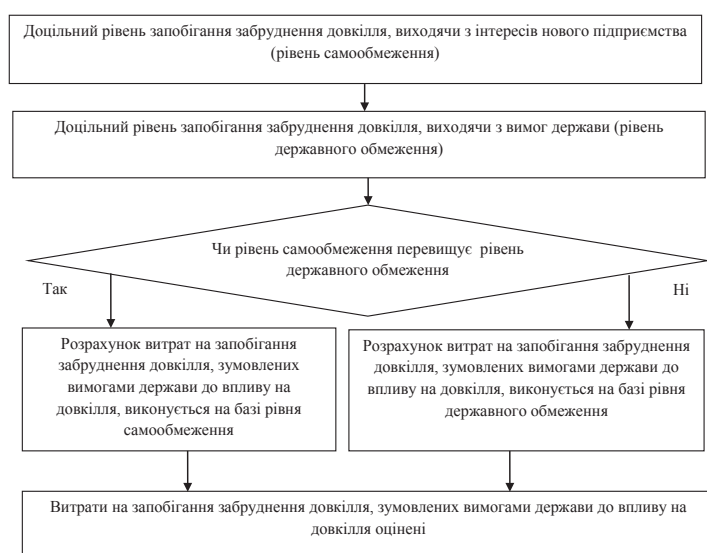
Доцільний рівень запобігання забруднення довкілля, виходячи з інтересів нового підприємства (рівень самообмеження)

Доцільний рівень запобігання забруднення довкілля, виходячи з вимог держави (рівень державного обмеження)

Чи рівень самообмеження перевищує рівень державного обмеження

Так

Ні

Розрахунок витрат на запобігання забруднення довкілля, зумовлених вимогами держави до впливу на довкілля, виконується на базі рівня самообмеження

Розрахунок витрат на запобігання забруднення довкілля, зумовлених вимогами держави до впливу на довкілля, виконується на базі рівня державного обмеження

Витрати на запобігання забруднення довкілля, зумовлених вимогами держави до впливу на довкілля оцінені